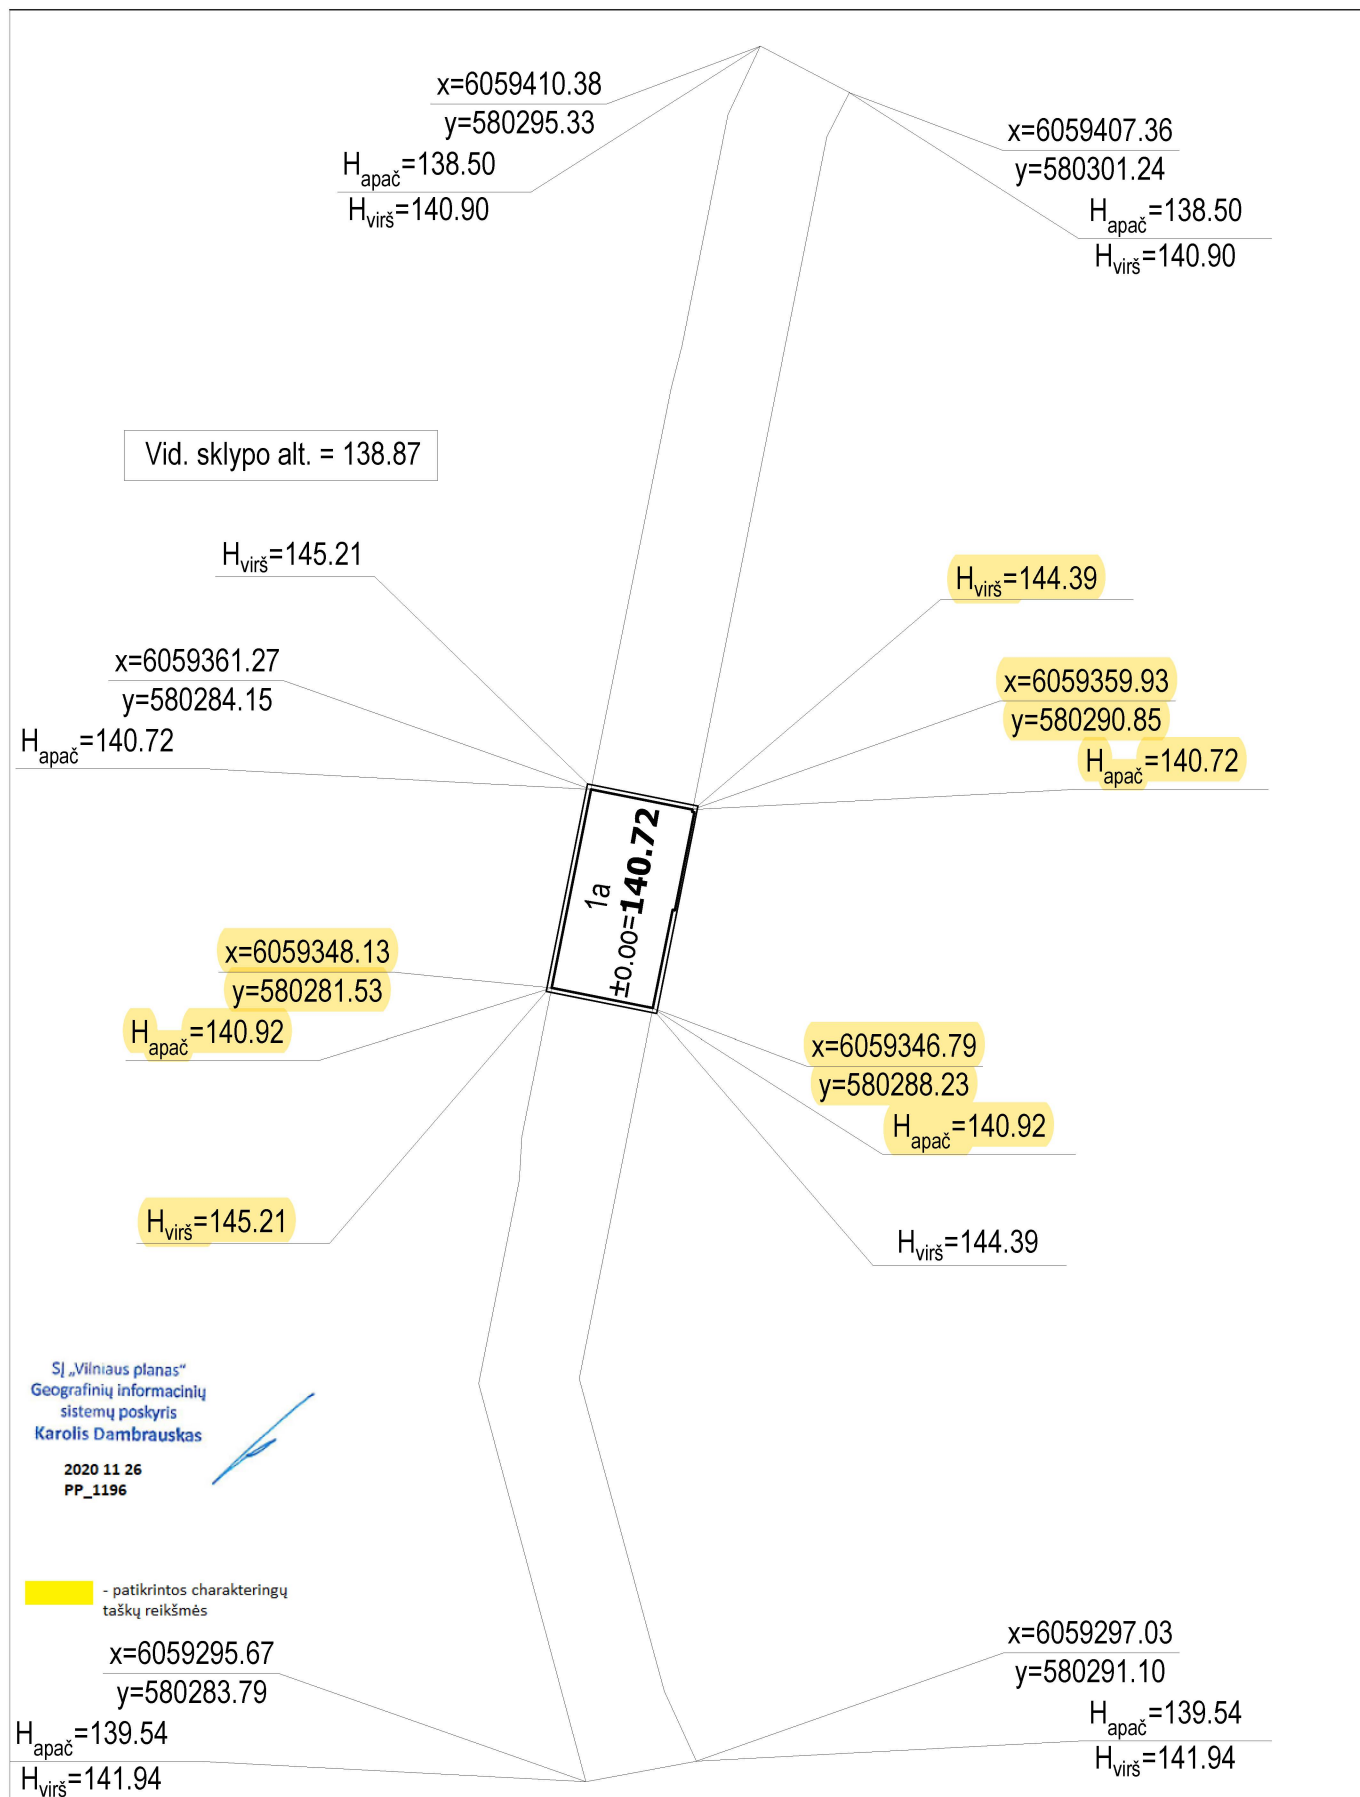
x=6059410.38
y=580295.33
$H_{apač}$=138.50
$H_{virš}$=140.90

x=6059407.36
y=580301.24
$H_{apač}$=138.50
$H_{virš}$=140.90

Vid. sklypo alt. = 138.87

$H_{virš}$=145.21

x=6059361.27
y=580284.15
$H_{apač}$=140.72

$H_{virš}$=144.39

x=6059359.93
y=580290.85
$H_{apač}$=140.72

1a
±0.00=140.72

x=6059348.13
y=580281.53
$H_{apač}$=140.92

x=6059346.79
y=580288.23
$H_{apač}$=140.92

$H_{virš}$=145.21

$H_{virš}$=144.39

SĮ „Vilniaus planas"
Geografinių informacinių sistemų poskyris
Karolis Dambrauskas

2020 11 26
PP_1196

- patikrintos charakteringų taškų reikšmės

x=6059295.67
y=580283.79
$H_{apač}$=139.54
$H_{virš}$=141.94

x=6059297.03
y=580291.10
$H_{apač}$=139.54
$H_{virš}$=141.94